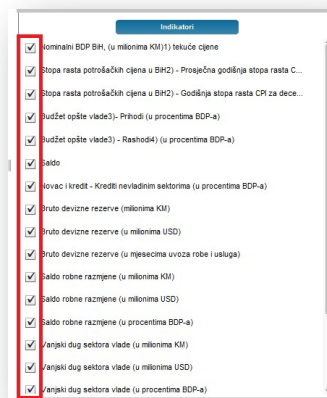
Indikatori

Nominalni BDP BiH, (u milionima KM)1) tekuće cijene

Stopa rasta potrošačkih cijena u BiH2) - Prosječna godišnja stopa rasta C...

Stopa rasta potrošačkih cijena u BiH2) - Godišnja stopa rasta CPI za dece...

Budžet opšte vlade3)- Prihodi (u procentima BDP-a)

Budžet opšte vlade3) - Rashodi4) (u procentima BDP-a)

Saldo

Novac i kredit - Krediti nevladinim sektorima (u procentima BDP-a)

Bruto devizne rezerve (milionima KM)

Bruto devizne rezerve (u milionima USD)

Bruto devizne rezerve (u mjesecima uvoza robe i usluga)

Saldo robne razmjene (u milionima KM)

Saldo robne razmjene (u milionima USD)

Saldo robne razmjene (u procentima BDP-a)

Vanjski dug sektora vlade (u milionima KM)

Vanjski dug sektora vlade (u milionima USD)

Vanjski dug sektora vlade (u procentima BDP-a)